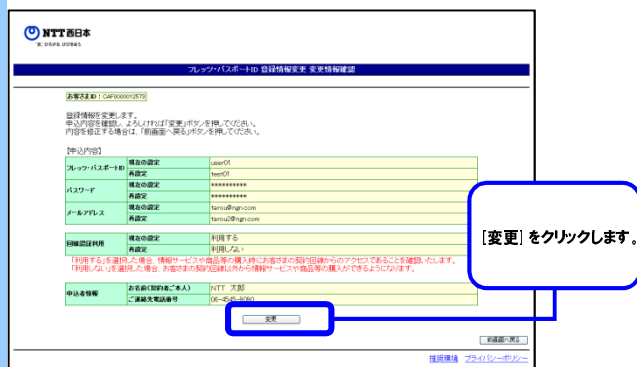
NTT西日本
光、ひろがる。ひびきあう。

フレッツ・パスポートID 登録情報変更 変更情報確認

お客さまID：CAF0000012575

登録情報を変更します。
申込内容を確認し、よろしければ「変更」ボタンを押してください。
内容を修正する場合は、「前画面へ戻る」ボタンを押してください。

【申込内容】

| | | |
|---|---|---|
| フレッツ・パスポートID | 現在の設定 | user01 |
| | 再設定 | test01 |
| パスワード | 現在の設定 | ********** |
| | 再設定 | ********** |
| メールアドレス | 現在の設定 | tarou@ngn.com |
| | 再設定 | tarou2@ngn.com |
| 回線認証利用 | 現在の設定 | 利用する |
| | 再設定 | 利用しない |

「利用する」を選択した場合、情報サービスや商品等の購入時にお客さまの契約回線からのアクセスであることを確認いたします。
「利用しない」を選択した場合、お客さまの契約回線以外から情報サービスや商品等の購入ができるようになります。

| | | |
|---|---|---|
| 申込者情報 | お名前(契約者ご本人) | NTT 太郎 |
| | ご連絡先電話番号 | 06-4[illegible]-6060 |

変更

[変更] をクリックします。

前画面へ戻る

推奨環境　プライバシーポリシー